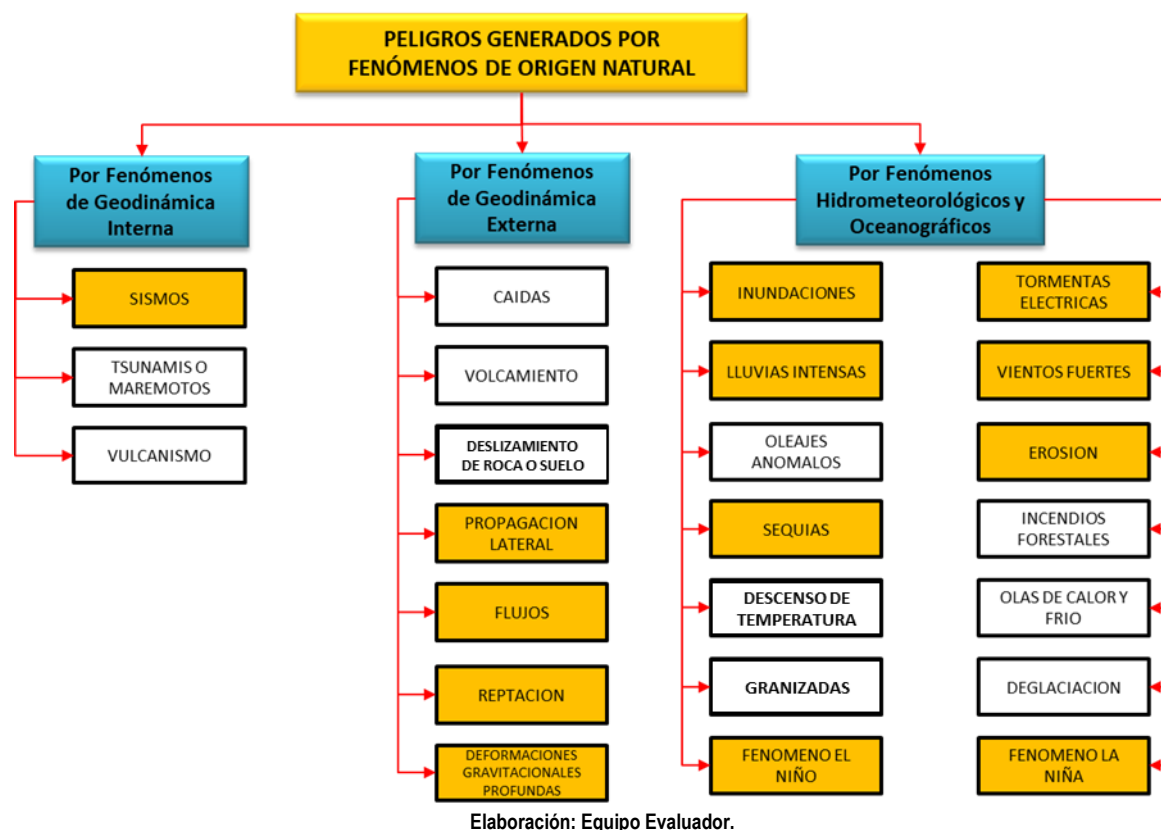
PELIGROS GENERADOS POR FENÓMENOS DE ORIGEN NATURAL

Por Fenómenos de Geodinámica Interna

SISMOS

TSUNAMIS O MAREMOTOS

VULCANISMO

Por Fenómenos de Geodinámica Externa

CAIDAS

VOLCAMIENTO

DESLIZAMIENTO DE ROCA O SUELO

PROPAGACION LATERAL

FLUJOS

REPTACION

DEFORMACIONES GRAVITACIONALES PROFUNDAS

Por Fenómenos Hidrometeorológicos y Oceanográficos

INUNDACIONES

LLUVIAS INTENSAS

OLEAJES ANOMALOS

SEQUIAS

DESCENSO DE TEMPERATURA

GRANIZADAS

FENOMENO EL NIÑO

TORMENTAS ELECTRICAS

VIENTOS FUERTES

EROSION

INCENDIOS FORESTALES

OLAS DE CALOR Y FRIO

DEGLACIACION

FENOMENO LA NIÑA

Elaboración: Equipo Evaluador.